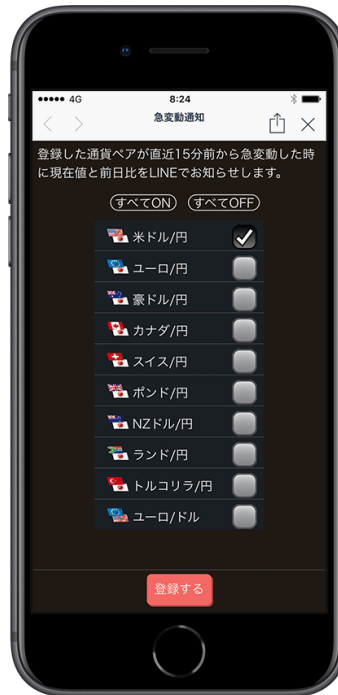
●●●●● 4G
8:24
急変動通知

登録した通貨ペアが直近15分前から急変動した時に現在値と前日比をLINEでお知らせします。

すべてON　すべてOFF

米ドル/円
ユーロ/円
豪ドル/円
カナダ/円
スイス/円
ポンド/円
NZドル/円
ランド/円
トルコリラ/円
ユーロ/ドル

登録する